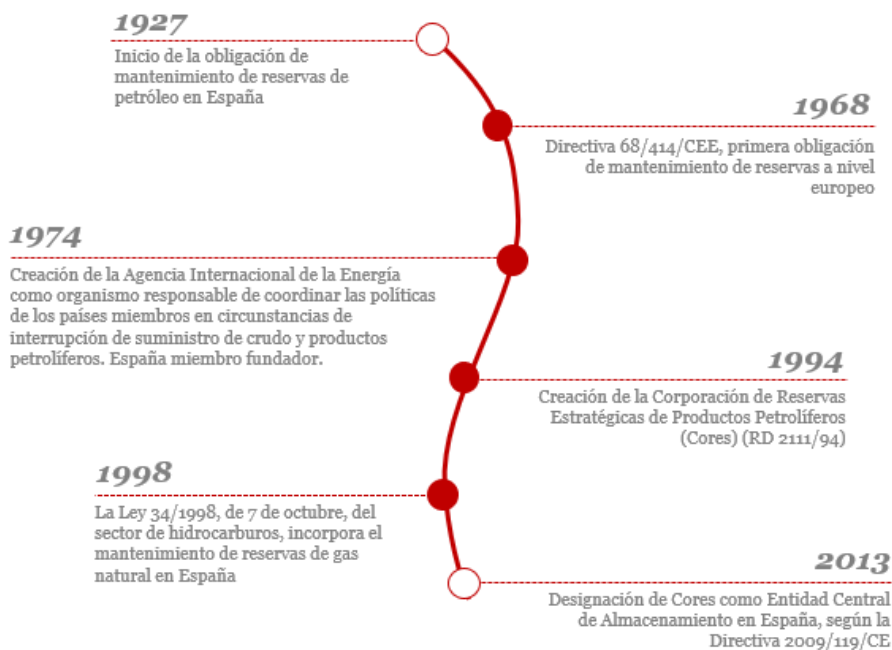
1927
Inicio de la obligación de mantenimiento de reservas de petróleo en España

1968
Directiva 68/414/CEE, primera obligación de mantenimiento de reservas a nivel europeo

1974
Creación de la Agencia Internacional de la Energía como organismo responsable de coordinar las políticas de los países miembros en circunstancias de interrupción de suministro de crudo y productos petrolíferos. España miembro fundador.

1994
Creación de la Corporación de Reservas Estratégicas de Productos Petrolíferos (Cores) (RD 2111/94)

1998
La Ley 34/1998, de 7 de octubre, del sector de hidrocarburos, incorpora el mantenimiento de reservas de gas natural en España

2013
Designación de Cores como Entidad Central de Almacenamiento en España, según la Directiva 2009/119/CE